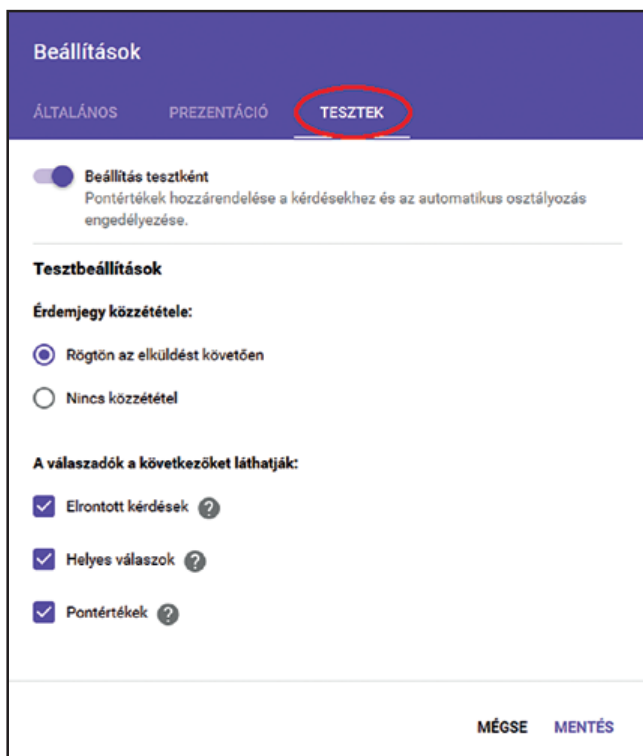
Beállítások

ÁLTALÁNOS PREZENTÁCIÓ TESZTEK

Beállítás tesztként
Pontértékek hozzárendelése a kérdésekhez és az automatikus osztályozás engedélyezése.

Tesztbeállítások

Érdemjegy közzététele:

Rögtön az elküldést követően

Nincs közzététel

A válaszadók a következőket láthatják:

Elrontott kérdések

Helyes válaszok

Pontértékek

MÉGSE MENTÉS